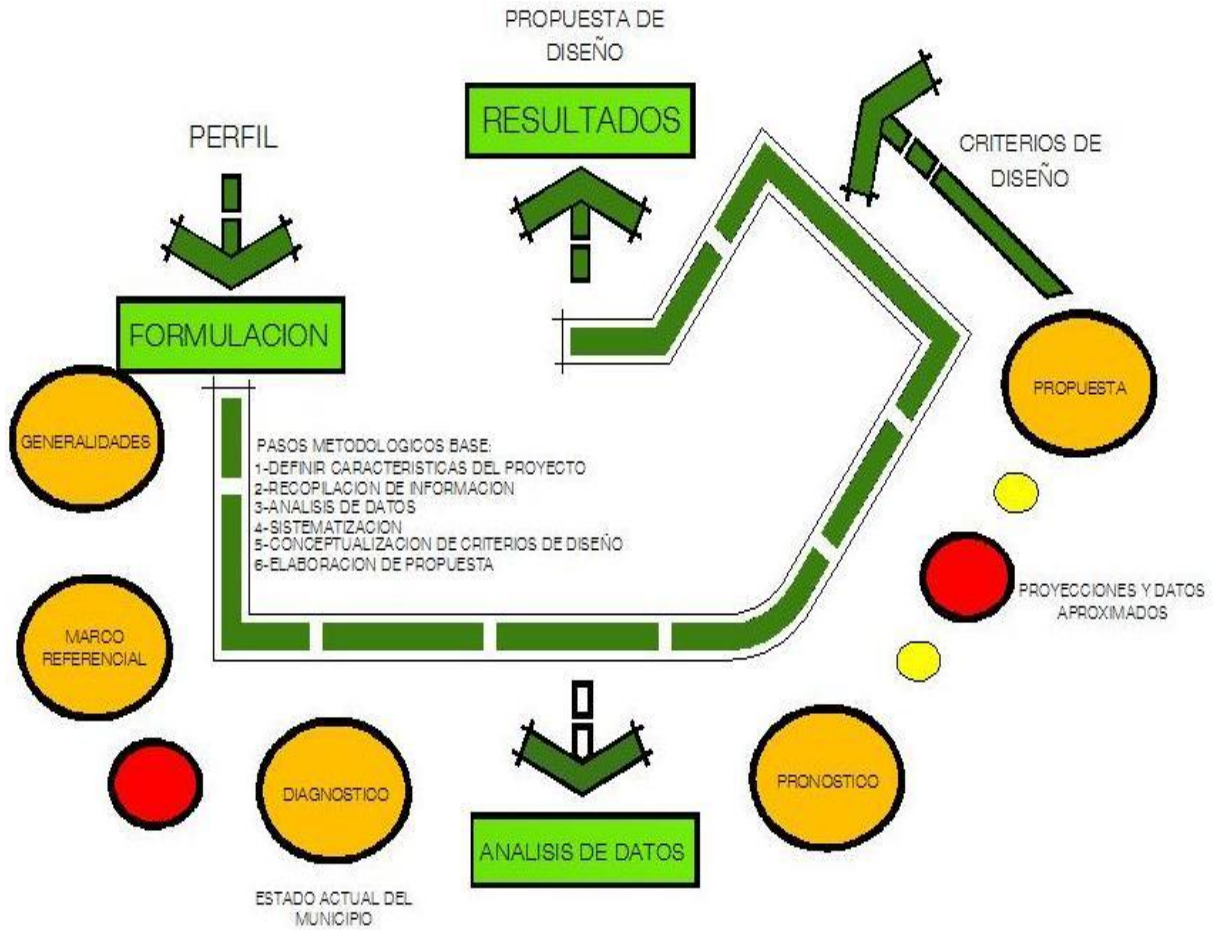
PROPUESTA DE DISEÑO

RESULTADOS

PERFIL

CRITERIOS DE DISEÑO

FORMULACION

PROPUESTA

GENERALIDADES

PASOS METODOLOGICOS BASE:
1-DEFINIR CARACTERISTICAS DEL PROYECTO
2-RECOPILACION DE INFORMACION
3-ANALISIS DE DATOS
4-SISTEMATIZACION
5-CONCEPTUALIZACION DE CRITERIOS DE DISEÑO
6-ELABORACION DE PROPUESTA

PROYECCIONES Y DATOS APROXIMADOS

MARCO REFERENCIAL

DIAGNOSTICO

PRONOSTICO

ANALISIS DE DATOS

ESTADO ACTUAL DEL MUNICIPIO